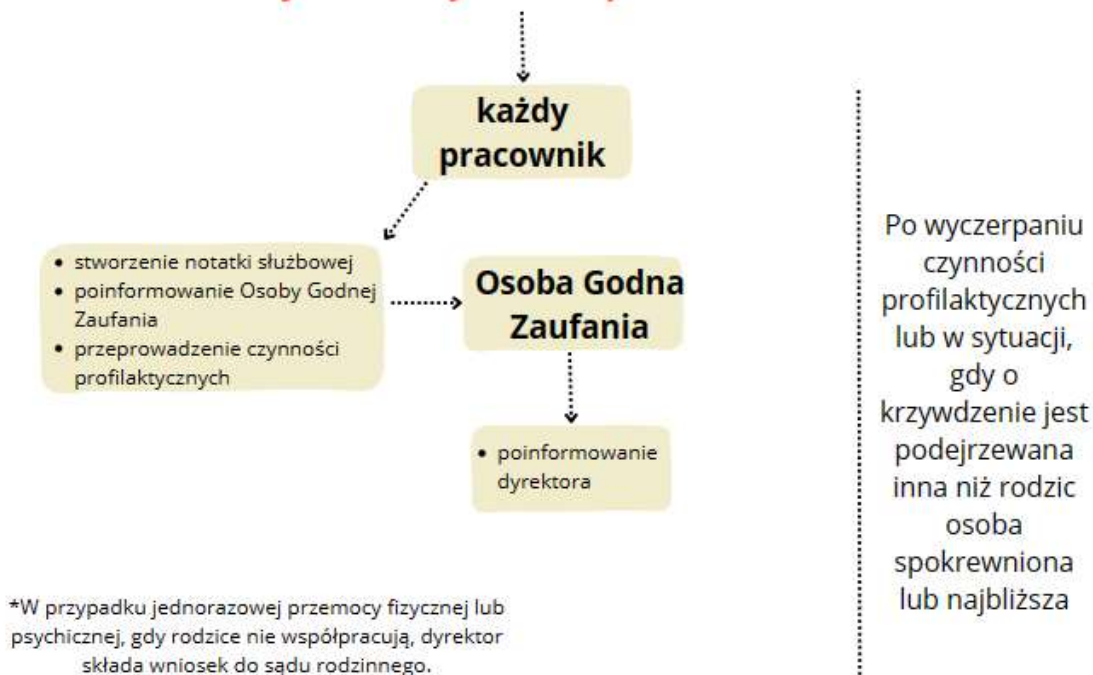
każdy pracownik

- stworzenie notatki służbowej
- poinformowanie Osoby Godnej Zaufania
- przeprowadzenie czynności profilaktycznych

Osoba Godna Zaufania

- poinformowanie dyrektora

*W przypadku jednorazowej przemocy fizycznej lub psychicznej, gdy rodzice nie współpracują, dyrektor składa wniosek do sądu rodzinnego.

Po wyczerpaniu czynności profilaktycznych lub w sytuacji, gdy o krzywdzenie jest podejrzewana inna niż rodzic osoba spokrewniona lub najbliższa